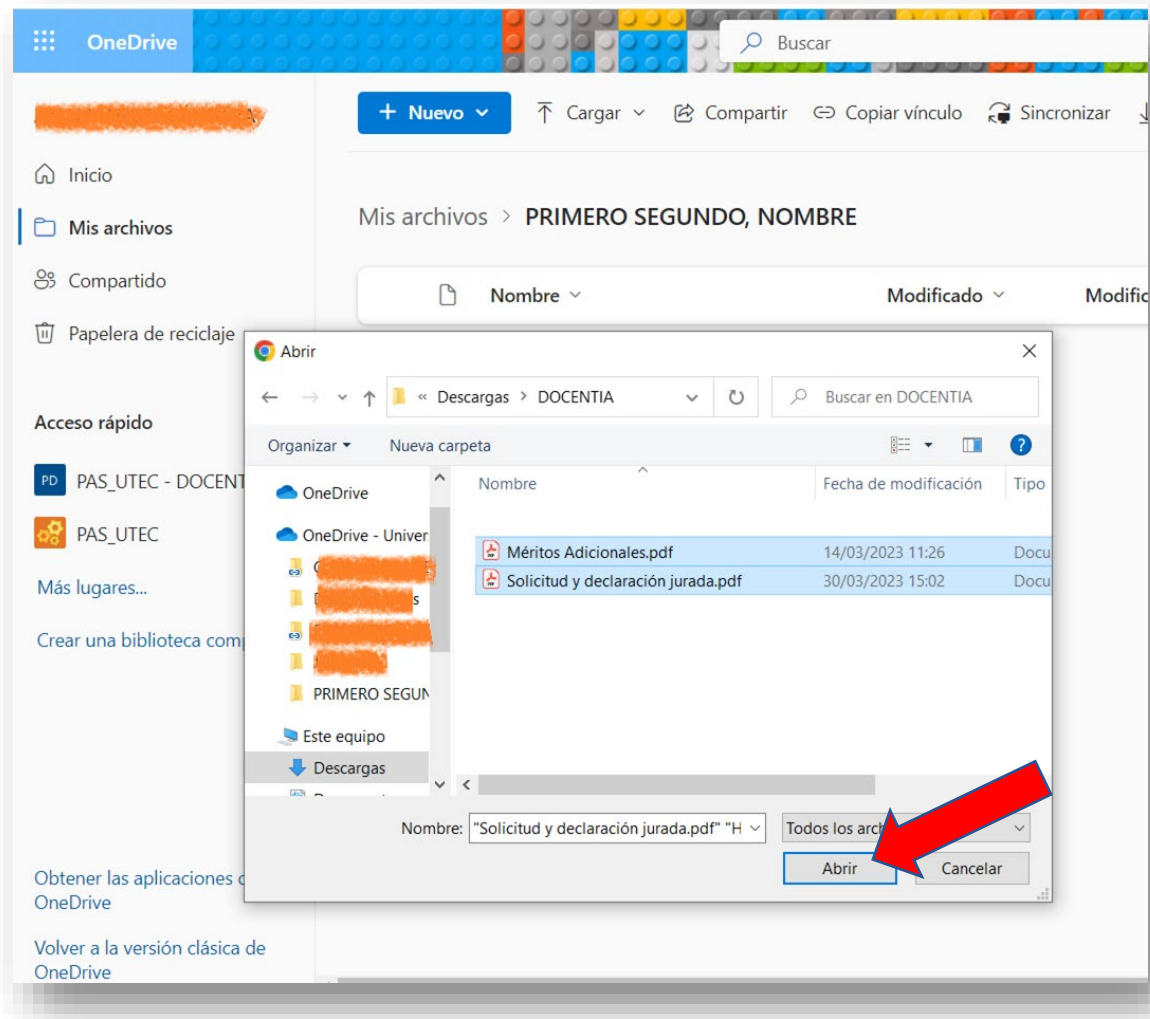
OneDrive

Buscar

+ Nuevo

Cargar

Compartir

Copiar vínculo

Sincronizar

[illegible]

Inicio

Mis archivos

Compartido

Papelera de reciclaje

Acceso rápido

PD PAS_UTEC - DOCENT

PAS_UTEC

Más lugares...

Crear una biblioteca comp

Obtener las aplicaciones c OneDrive

Volver a la versión clásica de OneDrive

Mis archivos > PRIMERO SEGUNDO, NOMBRE

Nombre

Modificado

Modific

Abrir

« Descargas > DOCENTIA

Buscar en DOCENTIA

Organizar

Nueva carpeta

OneDrive

OneDrive - Univer

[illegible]

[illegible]s

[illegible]

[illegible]

PRIMERO SEGUN

Este equipo

Descargas

Nombre

Fecha de modificación

Tipo

Méritos Adicionales.pdf

14/03/2023 11:26

Docu

Solicitud y declaración jurada.pdf

30/03/2023 15:02

Docu

Nombre: "Solicitud y declaración jurada.pdf" "H

Todos los arch

Abrir

Cancelar